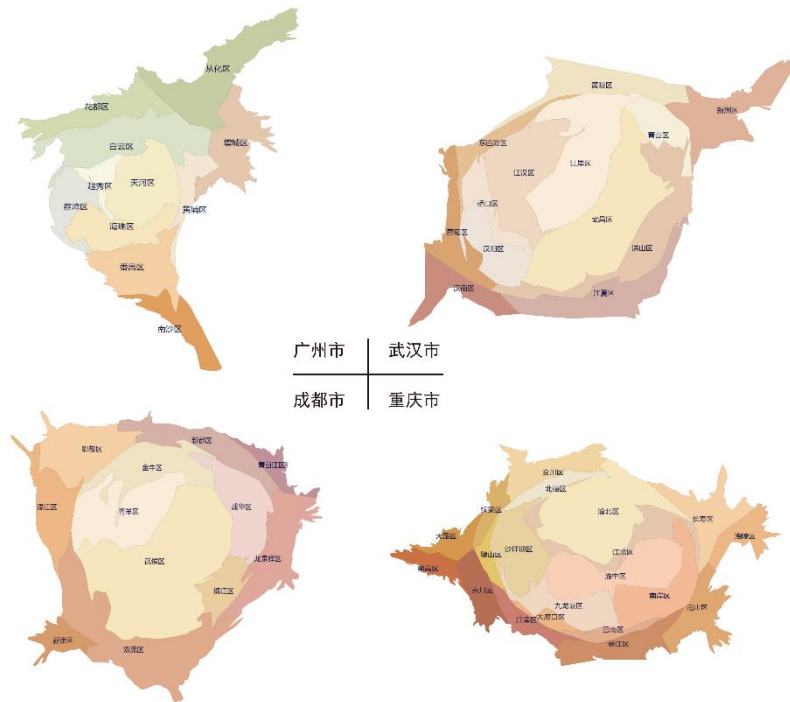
从化区
花都区
增城区
白云区
越秀区
天河区
荔湾区
黄埔区
海珠区
番禺区
南沙区

黄陂区
新洲区
东西湖区
青山区
江汉区
江岸区
硚口区
武昌区
蔡甸区
汉阳区
洪山区
汉南区
江夏区

广州市
武汉市
成都市
重庆市

郫都区
新都区
青白江区
金牛区
温江区
青羊区
成华区
武侯区
龙泉驿区
锦江区
新津区
双流区

合川区
北碚区
渝北区
长寿区
璧山区
沙坪坝区
涪陵区
大足区
江北区
永川区
渝中区
南岸区
江津区
九龙坡区
大渡口区
巴南区
巴南区
綦江区